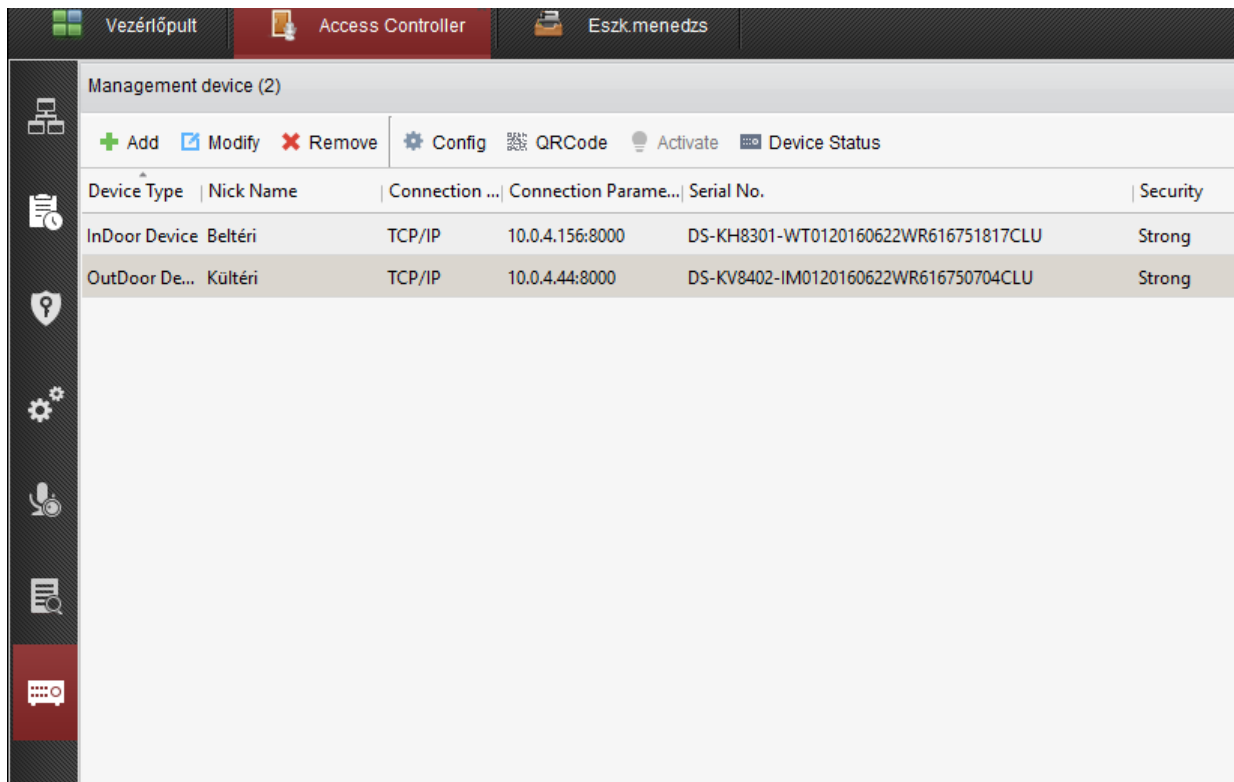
Vezérlőpult Access Controller Eszk.menedzs

Management device (2)

Add Modify Remove Config QRCode Activate Device Status

| Device Type | Nick Name | Connection ... | Connection Parame... | Serial No. | Security |
|---|---|---|---|---|---|
| InDoor Device | Beltéri | TCP/IP | 10.0.4.156:8000 | DS-KH8301-WT0120160622WR616751817CLU | Strong |
| OutDoor De... | Kültéri | TCP/IP | 10.0.4.44:8000 | DS-KV8402-IM0120160622WR616750704CLU | Strong |